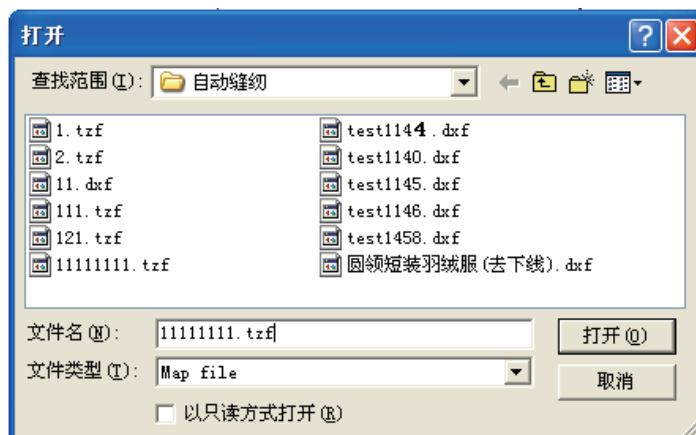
打开

查找范围(I): 自动缝纫

1.tzf
2.tzf
11.dxf
111.tzf
121.tzf
11111111.tzf

test1144.dxf
test1140.dxf
test1145.dxf
test1146.dxf
test1458.dxf
圆领短装羽绒服(去下线).dxf

文件名(N): 11111111.tzf
打开(O)

文件类型(T): Map file
取消

以只读方式打开(R)